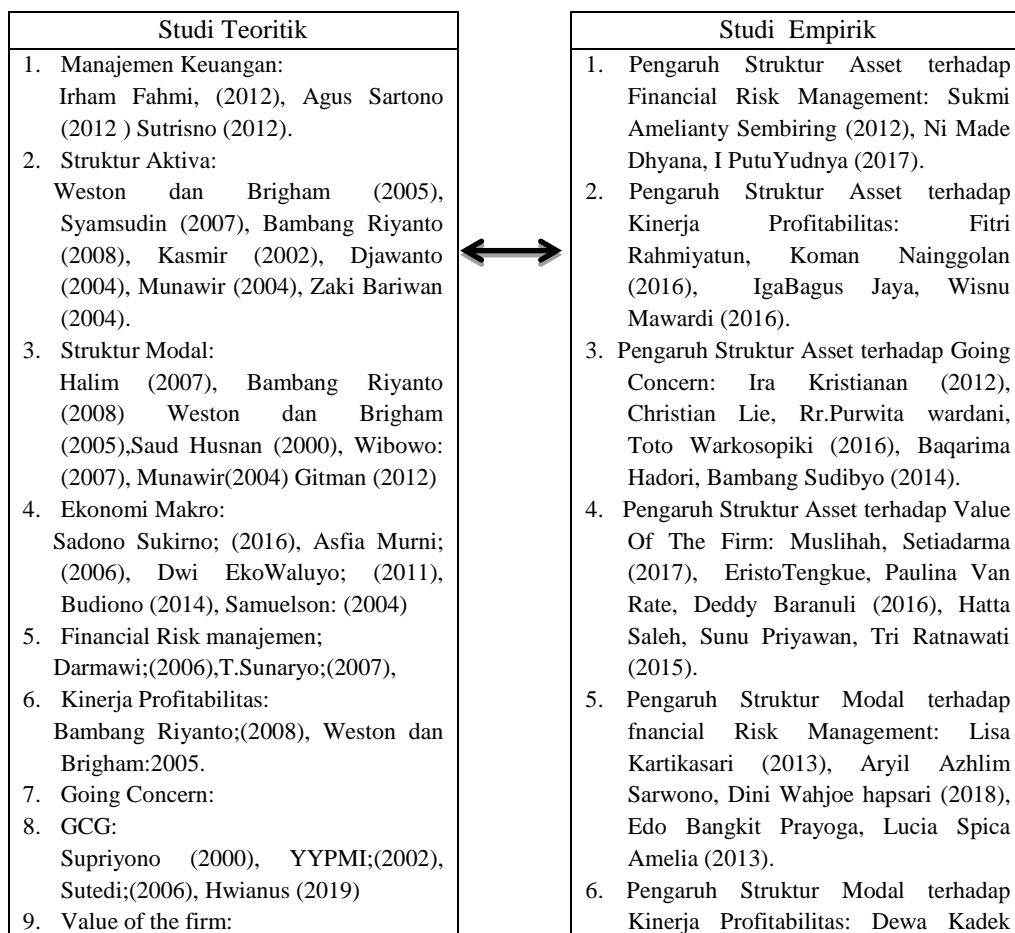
| Studi Teoritik |
|---|
| 1. Manajemen Keuangan: Irham Fahmi, (2012), Agus Sartono (2012 ) Sutrisno (2012). |
| 2. Struktur Aktiva: Weston dan Brigham (2005), Syamsudin (2007), Bambang Riyanto (2008), Kasmir (2002), Djawanto (2004), Munawir (2004), Zaki Bariwan (2004). |
| 3. Struktur Modal: Halim (2007), Bambang Riyanto (2008) Weston dan Brigham (2005),Saud Husnan (2000), Wibowo: (2007), Munawir(2004) Gitman (2012) |
| 4. Ekonomi Makro: Sadono Sukirno; (2016), Asfia Murni; (2006), Dwi EkoWaluyo; (2011), Budiono (2014), Samuelson: (2004) |
| 5. Financial Risk manajemen; Darmawi;(2006),T.Sunaryo;(2007), |
| 6. Kinerja Profitabilitas: Bambang Riyanto;(2008), Weston dan Brigham:2005. |
| 7. Going Concern: |
| 8. GCG: Supriyono (2000), YYPMI;(2002), Sutedi;(2006), Hwianus (2019) |
| 9. Value of the firm: |

| Studi Empirik |
|---|
| 1. Pengaruh Struktur Asset terhadap Financial Risk Management: Sukmi Amelianty Sembiring (2012), Ni Made Dhyana, I PutuYudnya (2017). |
| 2. Pengaruh Struktur Asset terhadap Kinerja Profitabilitas: Fitri Rahmiyatun, Koman Nainggolan (2016), IgaBagus Jaya, Wisnu Mawardi (2016). |
| 3. Pengaruh Struktur Asset terhadap Going Concern: Ira Kristianan (2012), Christian Lie, Rr.Purwita wardani, Toto Warkosopiki (2016), Baqarima Hadori, Bambang Sudibyo (2014). |
| 4. Pengaruh Struktur Asset terhadap Value Of The Firm: Muslihah, Setiadarma (2017), EristoTengkue, Paulina Van Rate, Deddy Baranuli (2016), Hatta Saleh, Sunu Priyawan, Tri Ratnawati (2015). |
| 5. Pengaruh Struktur Modal terhadap fnancial Risk Management: Lisa Kartikasari (2013), Aryil Azhlim Sarwono, Dini Wahjoe hapsari (2018), Edo Bangkit Prayoga, Lucia Spica Amelia (2013). |
| 6. Pengaruh Struktur Modal terhadap Kinerja Profitabilitas: Dewa Kadek |